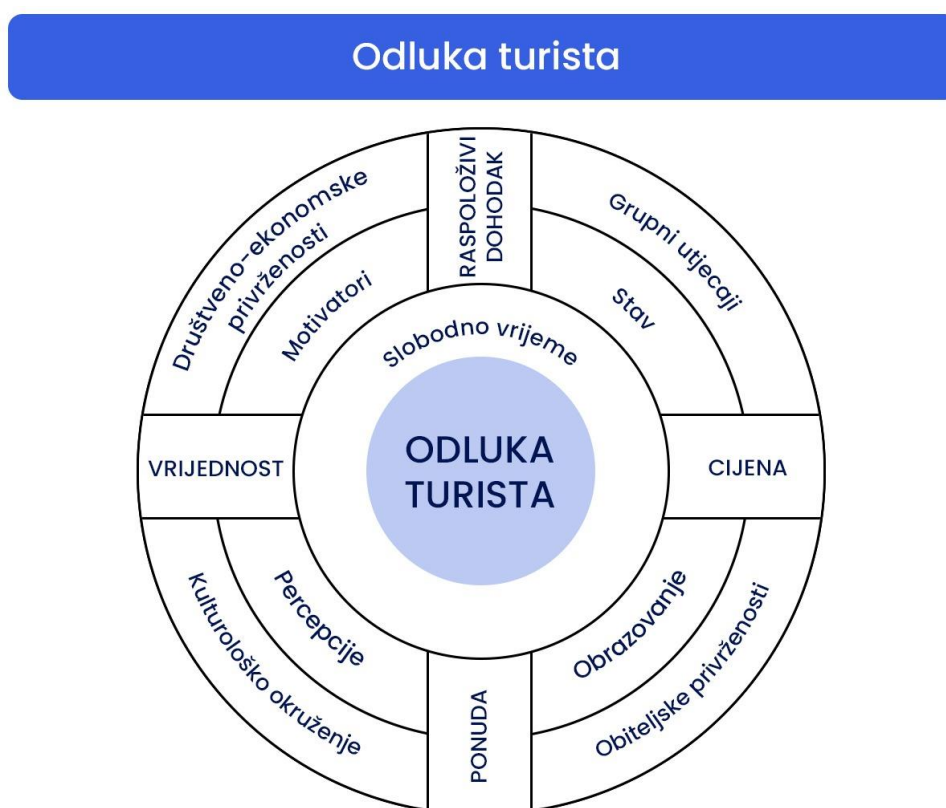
Odluka turista

RASPOLOŽIVI DOHODAK

Društveno-ekonomske privrženosti

Motivatori

Grupni utjecaji

Stav

Slobodno vrijeme

VRIJEDNOST

ODLUKA TURISTA

CIJENA

Percepcije

Kulturološko okruženje

Obrazovanje

Obiteljske privrženosti

PONUDA